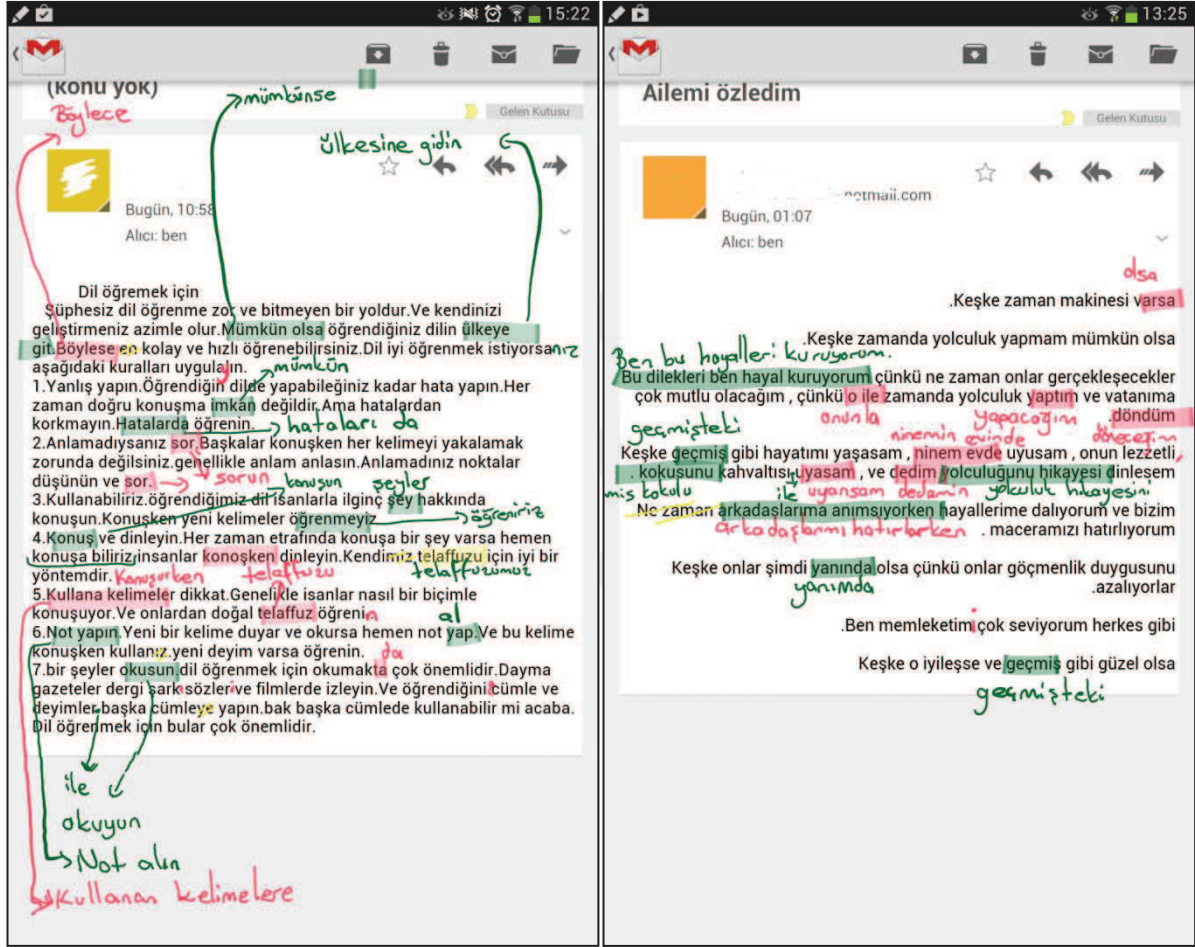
15:22

(konu yok)

Böylece

mümkünse

Gelen Kutusu

ülkesine gidin

Bugün, 10:58

Alıcı: ben

Dil öğremek için

Şüphesiz dil öğrenme zor ve bitmeyen bir yoldur.Ve kendinizi geliştirmeniz azimle olur.Mümkün olsa öğrendiğiniz dilin ülkeye git.Böylese en kolay ve hızlı öğrenebilirsiniz.Dil iyi öğrenmek istiyorsan aşağıdaki kuralları uygulayın.

ınız

mümkün

1.Yanlış yapın.Öğrendiğin dilde yapabileğiniz kadar hata yapın.Her zaman doğru konuşma imkan değildir.Ama hatalardan korkmayın.Hatalarda öğrenin.

hataları da

2.Anlamadıysanız sor.Başkalar konuşken her kelimeyi yakalamak zorunda değilsiniz.genellikle anlam anlasın.Anlamadınız noktalar düşünün ve sor.

sorun

konuşun

şeyler

3.Kullanabiliriz.öğrendiğimiz dil isanlarla ilginç şey hakkında konuşun.Konuşken yeni kelimeler öğrenmeyiz.

öğreniriz

4.Konuş ve dinleyin.Her zaman etrafında konuşa bir şey varsa hemen konuşa biliriz.insanlar konoşken dinleyin.Kendimiz telaffuzu için iyi bir yöntemdir.

Konuşurken

telaffuzu

telaffuzumuz

5.Kullana kelimeler dikkat.Genelikle isanlar nasıl bir biçimle konuşuyor.Ve onlardan doğal telaffuz öğreni.

al

6.Not yapın.Yeni bir kelime duyar ve okursa hemen not yap.Ve bu kelime konuşken kullanız.yeni deyim varsa öğrenin.

da

7.bir şeyler okusun.dil öğrenmek için okumakta çok önemlidir.Dayma gazeteler dergi şarkı sözleri ve filmlerde izleyin.Ve öğrendiğini.cümle ve deyimler başka cümleye yapın.bak başka cümlede kullanabilir mi acaba.Dil öğremek için bular çok önemlidir.

ile

okuyun

Not alın

Kullanan kelimelere

13:25

Ailemi özledim

Gelen Kutusu

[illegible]hotmail.com

Bugün, 01:07

Alıcı: ben

olsa

.Keşke zaman makinesi varsa

.Keşke zamanda yolculuk yapmam mümkün olsa

Ben bu hayalleri kuruyorum.

Bu dilekleri ben hayal kuruyorum çünkü ne zaman onlar gerçekleşecekler çok mutlu olacağım , çünkü o ile zamanda yolculuk yaptım ve vatanıma .döndüm

onunla

yapacağım

döneceğim

geçmişteki

ninemin evinde

Keşke geçmiş gibi hayatımı yaşasam , ninem evde uyusam , onun lezzetli . kokusunu kahvaltısı uyasam , ve dedim yolculuğunu hikayesi dinlesem

mis kokulu

ile

uyansam

dedemin

yolculuk hikayesini

Ne zaman arkadaşlarıma anımsıyorken hayallerime dalıyorum ve bizim . maceramızı hatırlıyorum

arkadaşlarımı hatırlarken

Keşke onlar şimdi yanında olsa çünkü onlar göçmenlik duygusunu .azalıyorlar

yanımda

.Ben memleketimi çok seviyorum herkes gibi

Keşke o iyileşse ve geçmiş gibi güzel olsa

geçmişteki